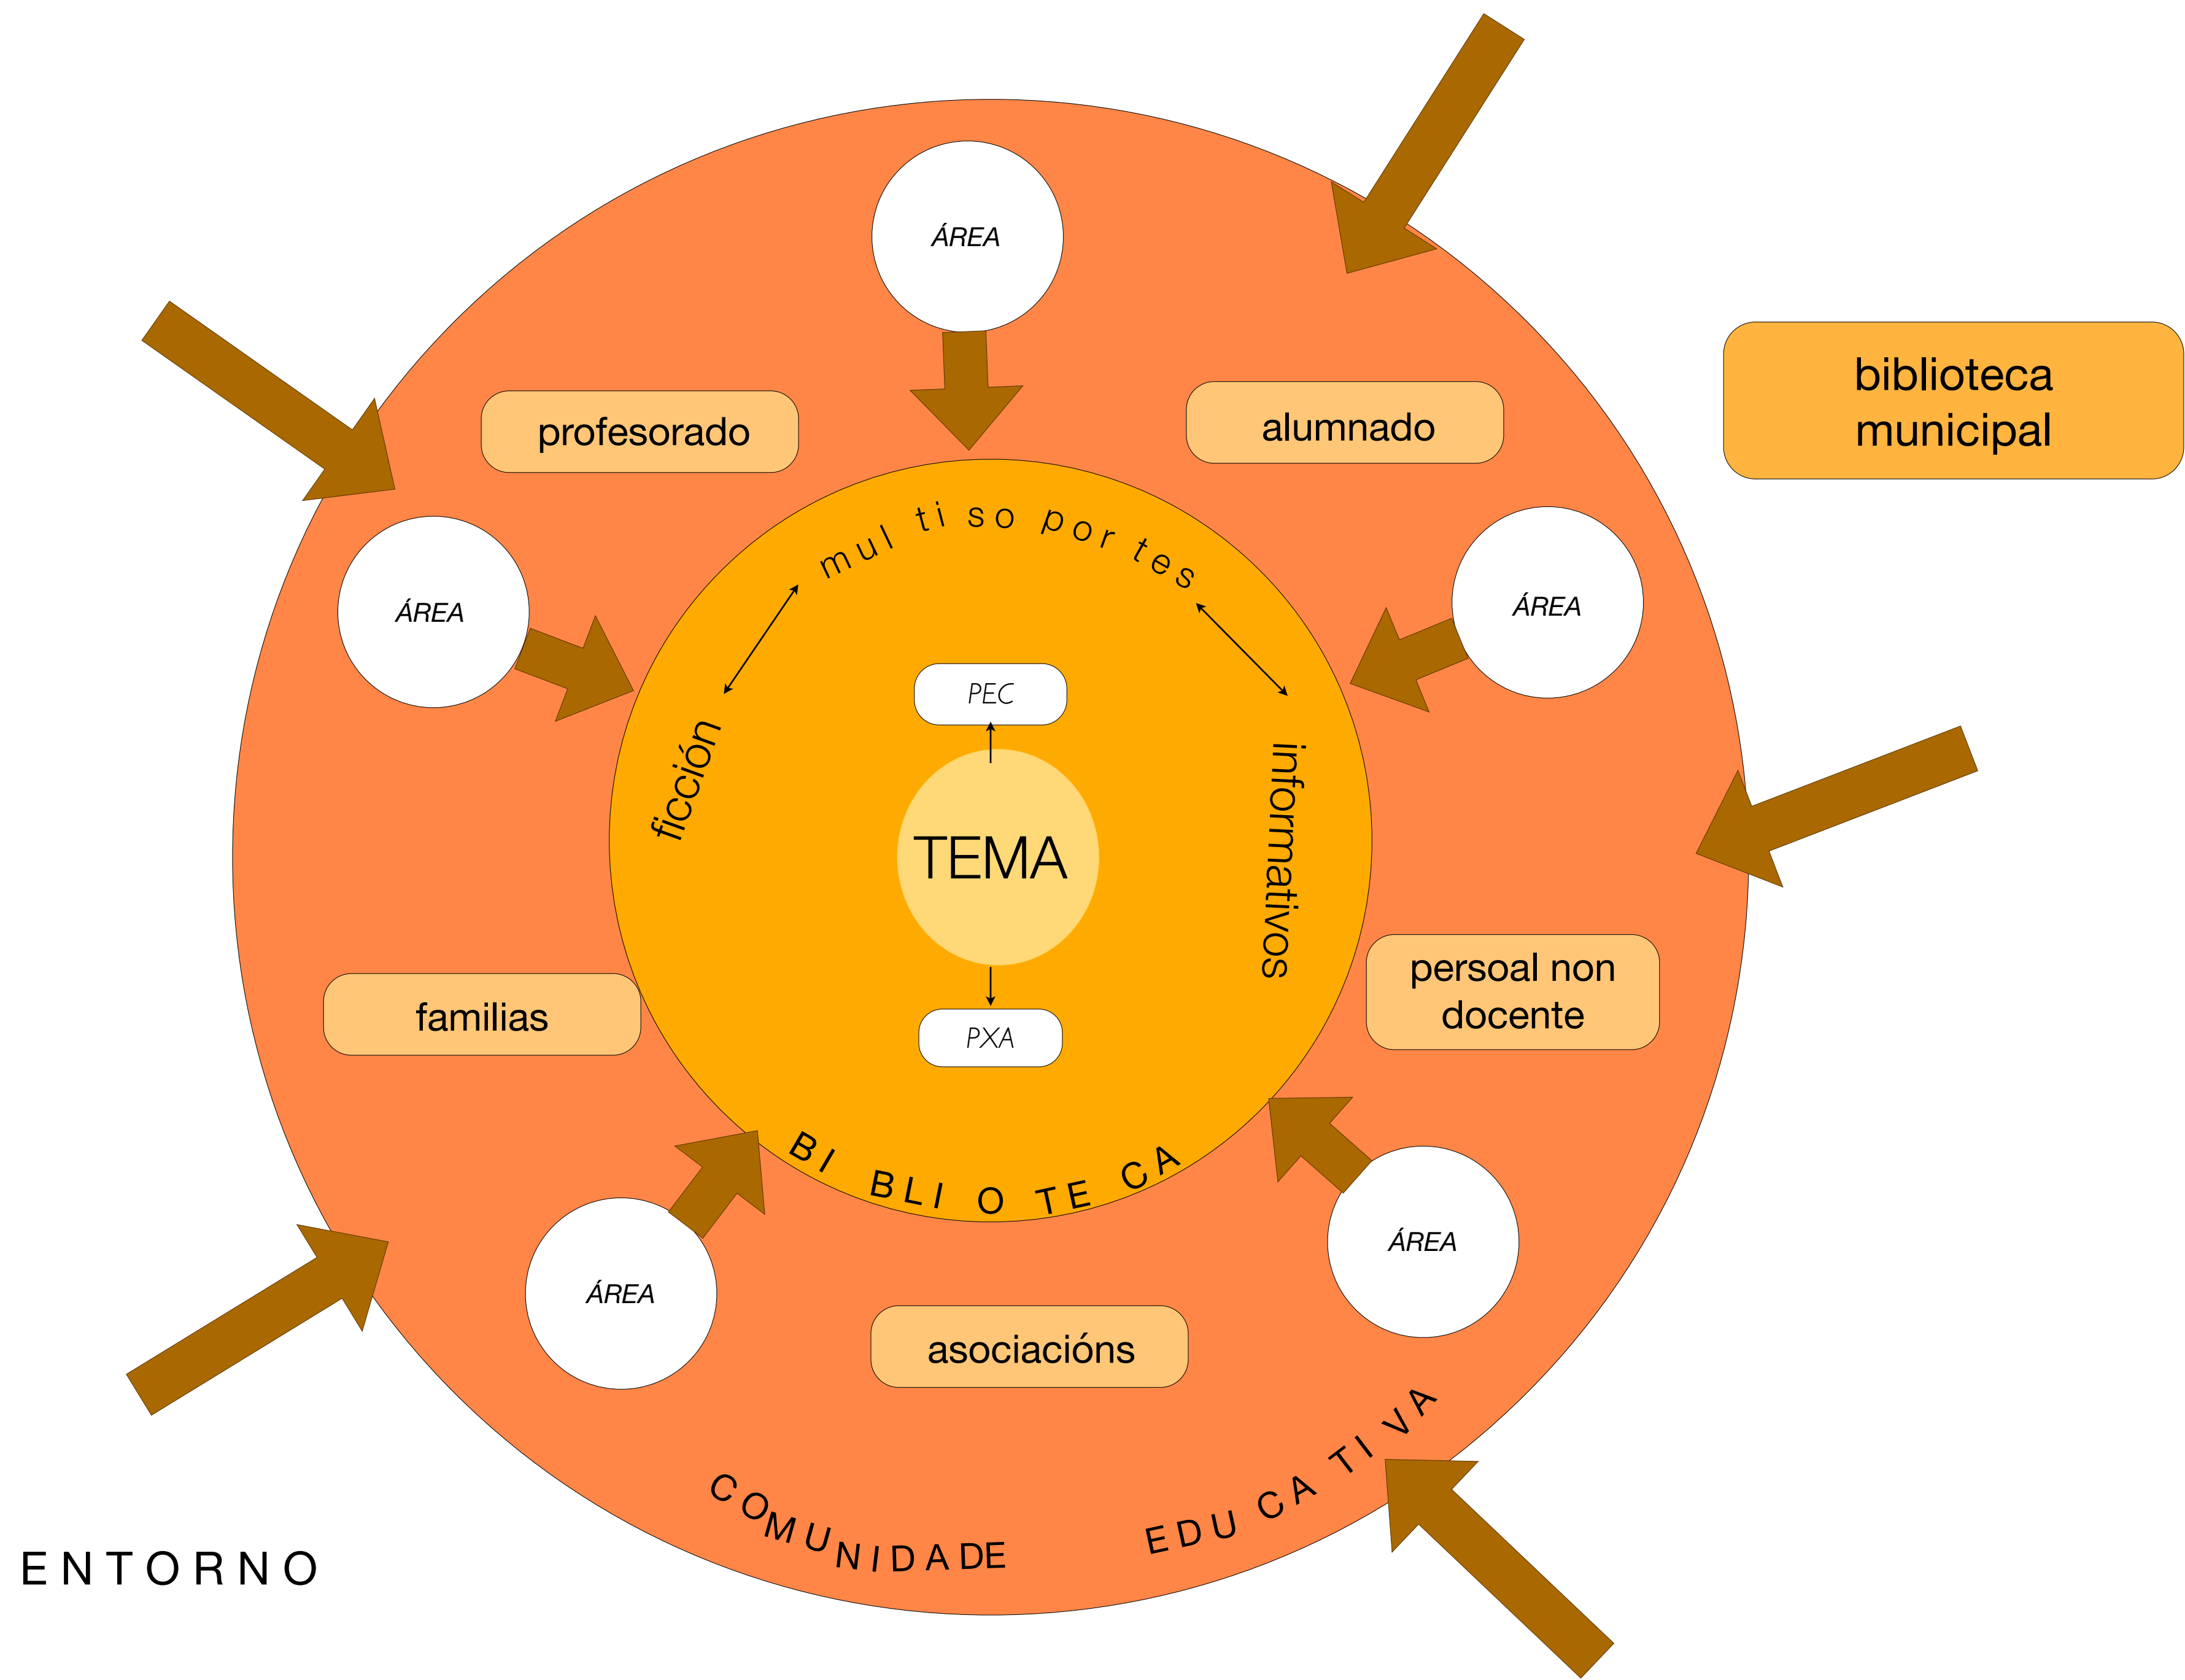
ÁREA

profesorado

alumnado

biblioteca municipal

ÁREA

mul ti so por tes

ÁREA

PEC

ficción

TEMA

informativos

persoal non docente

familias

PXA

BI BLI O TE CA

ÁREA

ÁREA

asociacións

COMUNIDADE EDUCATIVA

ENTORNO